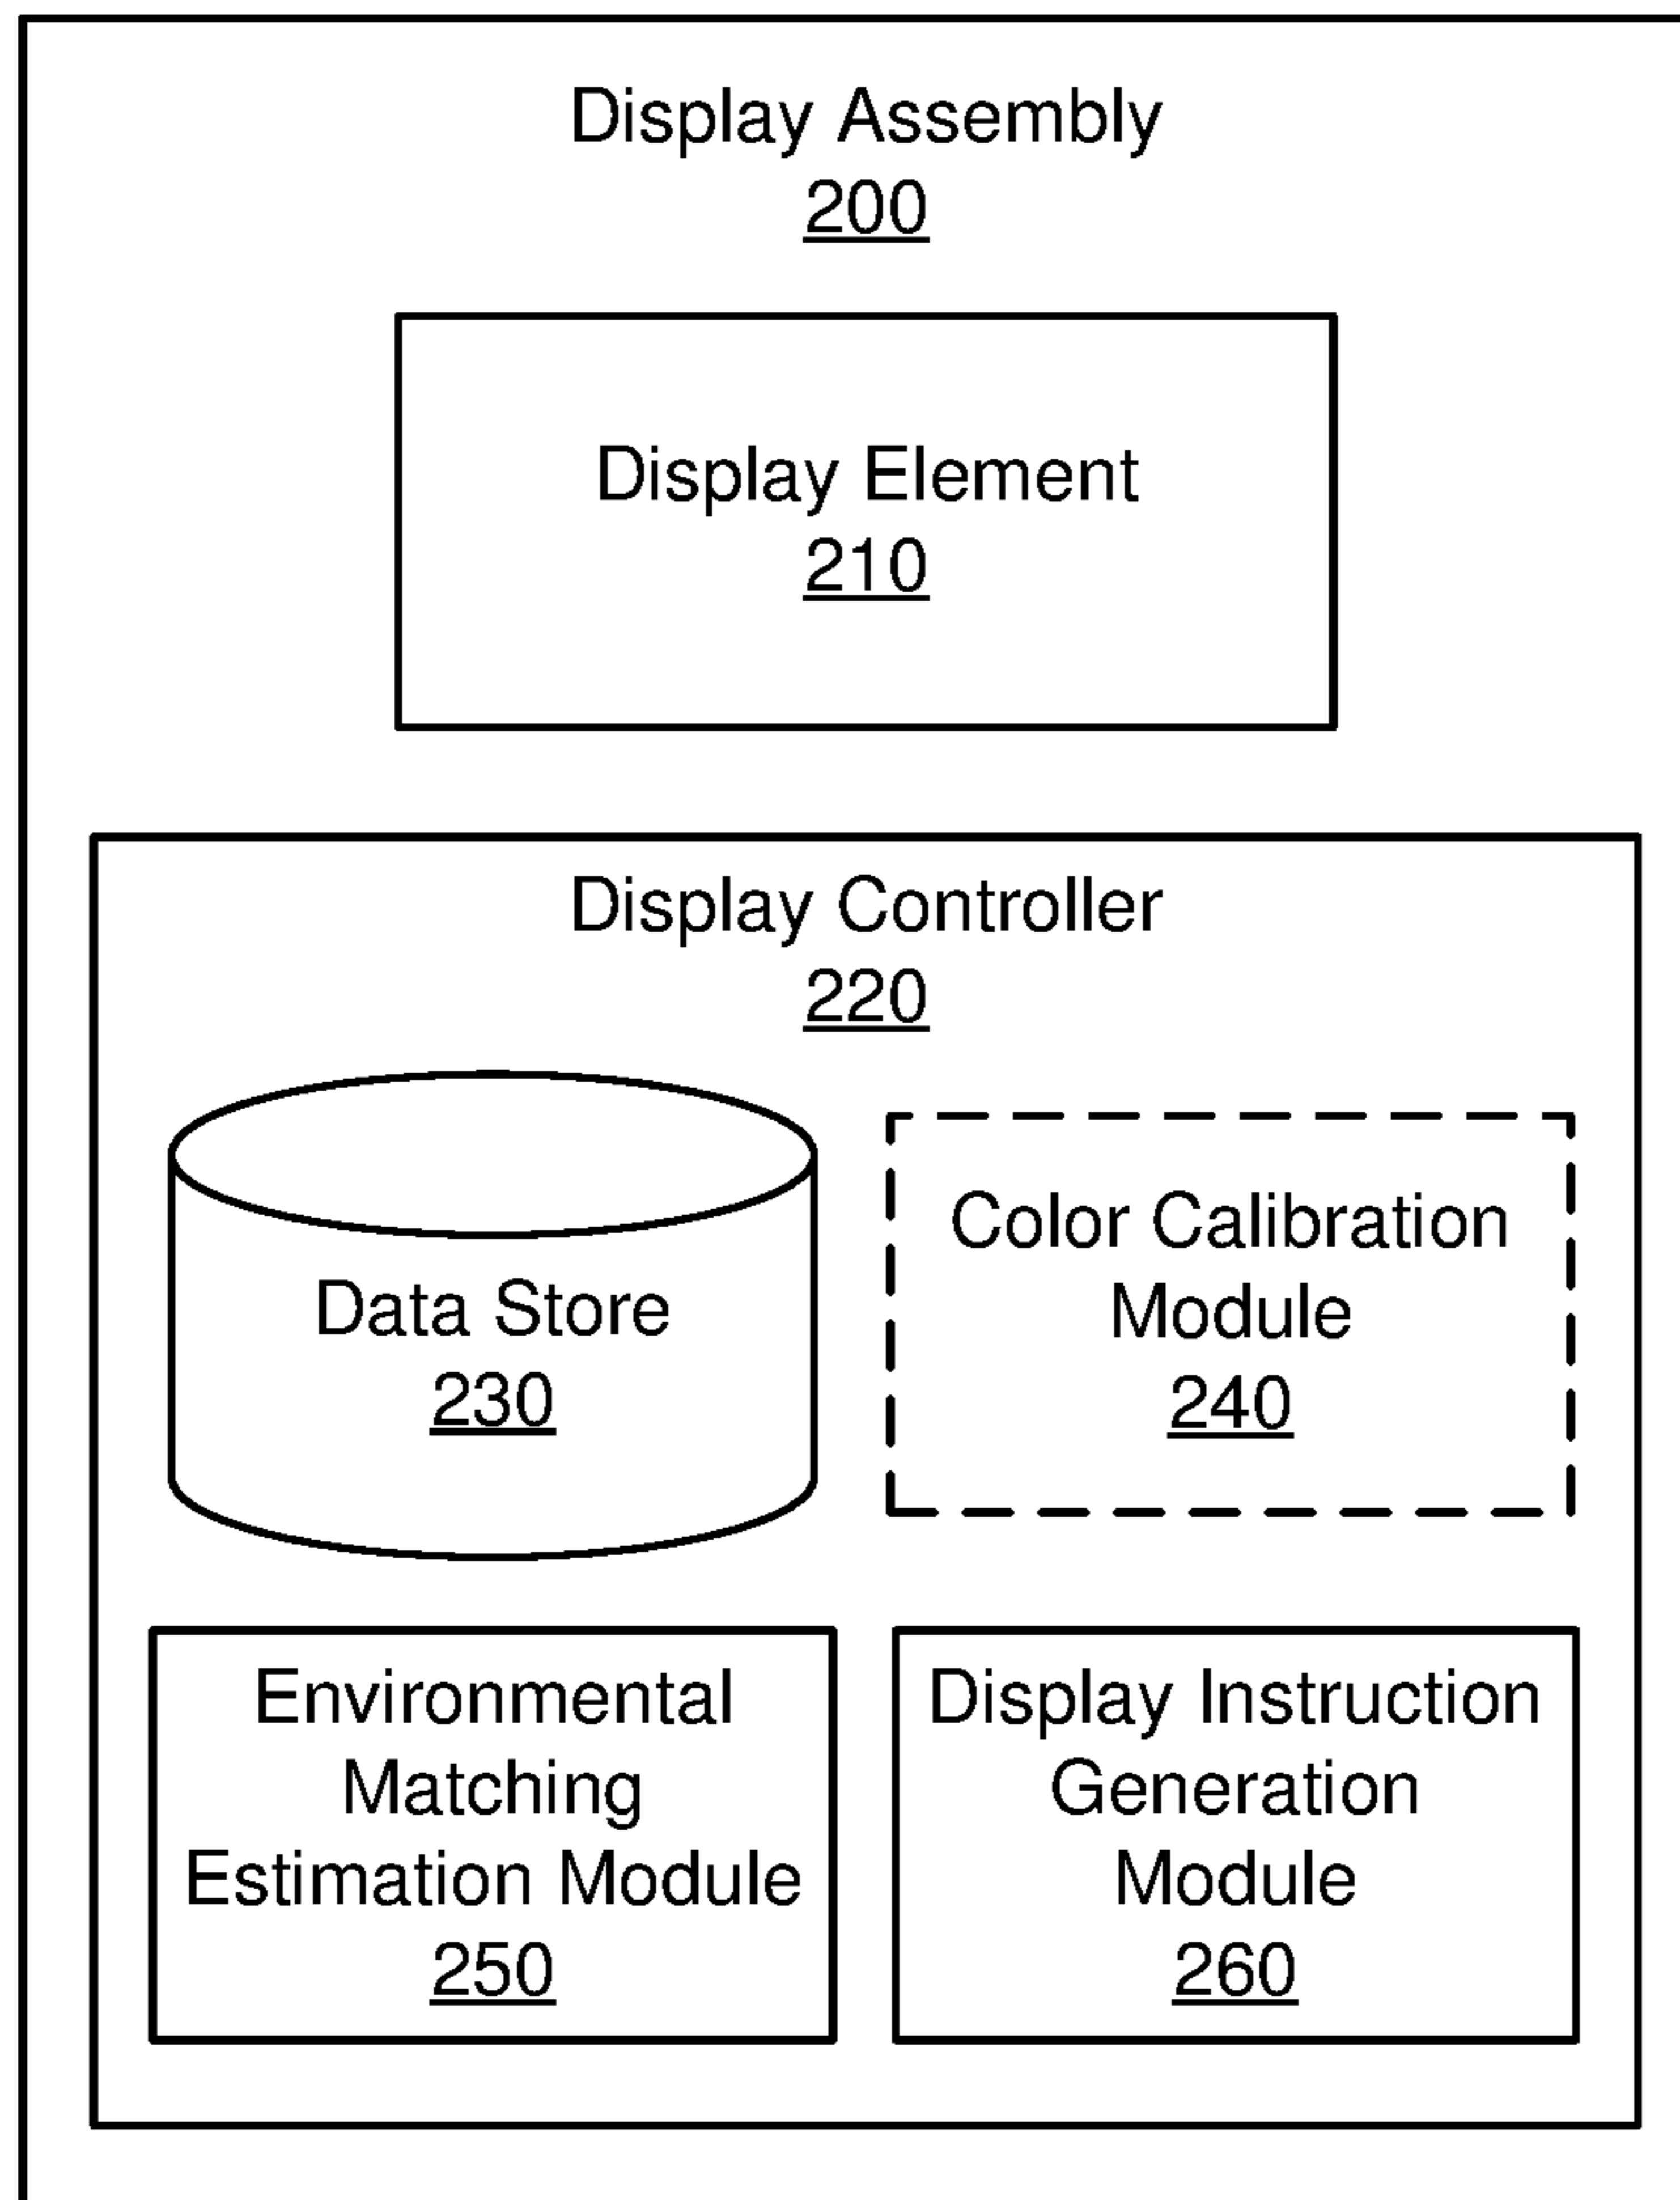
Display Assembly
200

Display Element
210

Display Controller
220

Data Store
230

Color Calibration Module
240

Environmental Matching Estimation Module
250

Display Instruction Generation Module
260